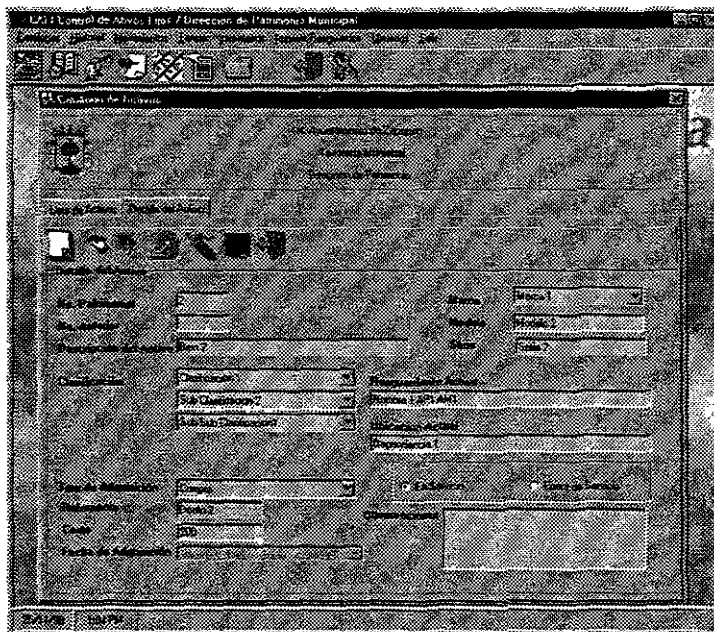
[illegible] Control de Activos Fijos / Direccion de Patrimonio Municipal

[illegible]

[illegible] de Activos

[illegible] Ayuntamiento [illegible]

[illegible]

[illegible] de Patrimonio

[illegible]

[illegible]

No. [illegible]

No. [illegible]

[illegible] Bien 2

Marca: Marca 1

Modelo: Modelo 2

Serie: Serie 2

Clasificacion: Clasificacion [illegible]

Sub Clasificacion 2

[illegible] Clasificacion 2

Responsable Actual: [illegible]

Ubicacion Actual: Dependencia 1

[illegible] Adquisicion: Compra

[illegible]

Costo: 300

Fecha de Adquisicion: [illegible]

Observaciones:

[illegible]